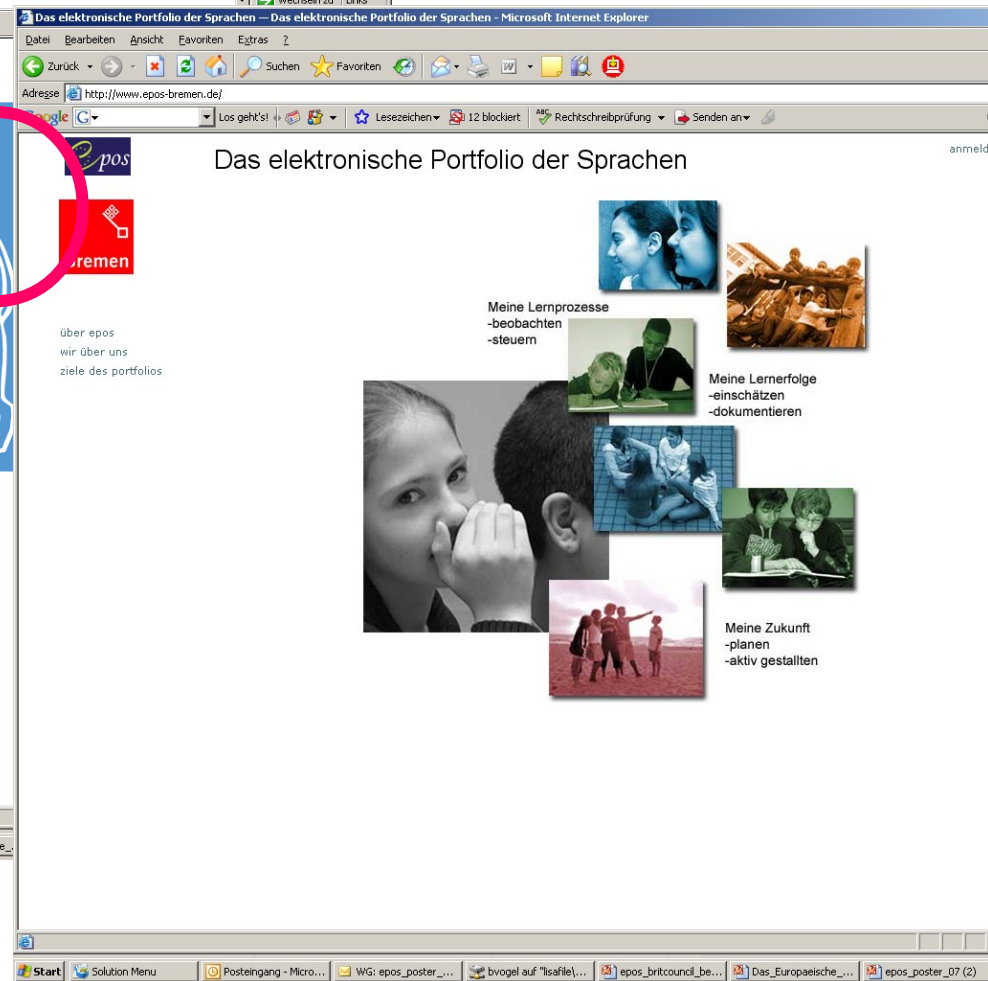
Wechseln zu Links

Das elektronische Portfolio der Sprachen — Das elektronische Portfolio der Sprachen - Microsoft Internet Explorer

Datei Bearbeiten Ansicht Favoriten Extras ?

Zurück Suchen Favoriten

Adresse http://www.epos-bremen.de/

Google G Los geht's! Lesezeichen 12 blockiert Rechtschreibprüfung Senden an

epos

Bremen

anmeld

Das elektronische Portfolio der Sprachen

über epos
wir über uns
ziele des portfolios

Meine Lernprozesse
-beobachten
-steuern

Meine Lernerfolge
-einschätzen
-dokumentieren

Meine Zukunft
-planen
-aktiv gestallten

Start Solution Menu Posteingang - Micro... WG: epos_poster_... bvogel auf "lisafile\... epos_britcouncil_be... Das_Europaeische_... epos_poster_07 (2)